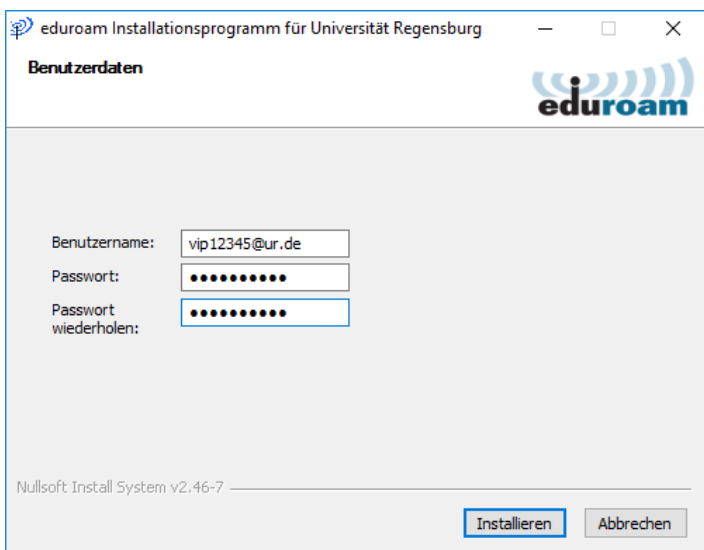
eduroam Installationsprogramm für Universität Regensburg

Benutzerdaten

eduroam

Benutzername: vip12345@ur.de

Passwort: ••••••••••

Passwort wiederholen: ••••••••••

Nullsoft Install System v2.46-7

Installieren Abbrechen